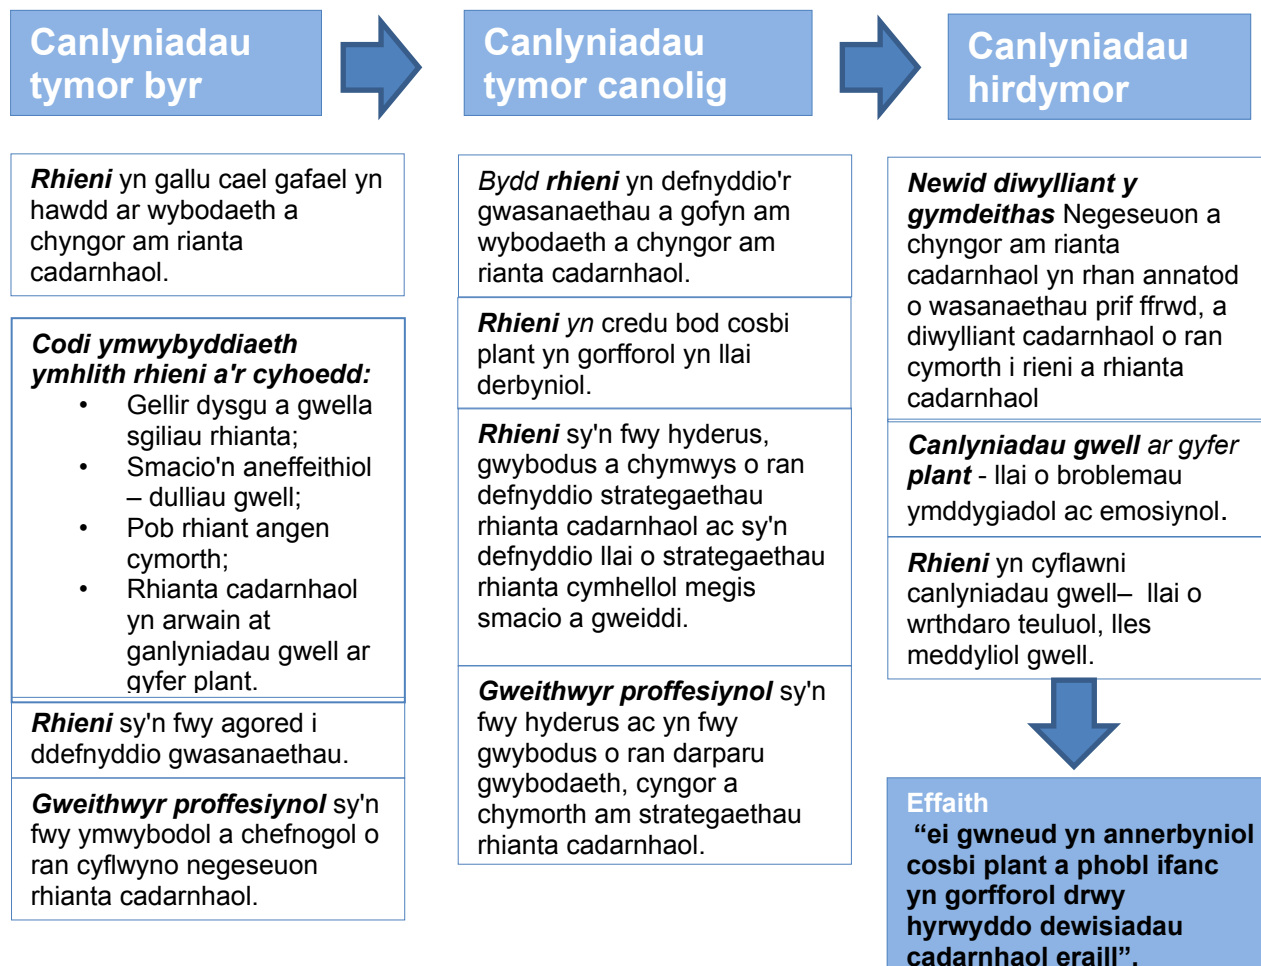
Canlyniadau tymor byr

Canlyniadau tymor canolig

Canlyniadau hirdymor

***Rhieni*** yn gallu cael gafael yn hawdd ar wybodaeth a chyngor am rianta cadarnhaol.

***Codi ymwybyddiaeth ymhlith rhieni a'r cyhoedd:***
- Gellir dysgu a gwella sgiliau rhianta;
- Smacio'n aneffeithiol – dulliau gwell;
- Pob rhiant angen cymorth;
- Rhianta cadarnhaol yn arwain at ganlyniadau gwell ar gyfer plant.

***Rhieni*** sy'n fwy agored i ddefnyddio gwasanaethau.

***Gweithwyr proffesiynol*** sy'n fwy ymwybodol a chefnogol o ran cyflwyno negeseuon rhianta cadarnhaol.

*Bydd **rhieni*** yn defnyddio'r gwasanaethau a gofyn am wybodaeth a chyngor am rianta cadarnhaol.

***Rhieni*** *yn* credu bod cosbi plant yn gorfforol yn llai derbyniol.

***Rhieni*** sy'n fwy hyderus, gwybodus a chymwys o ran defnyddio strategaethau rhianta cadarnhaol ac sy'n defnyddio llai o strategaethau rhianta cymhellol megis smacio a gweiddi.

***Gweithwyr proffesiynol*** sy'n fwy hyderus ac yn fwy gwybodus o ran darparu gwybodaeth, cyngor a chymorth am strategaethau rhianta cadarnhaol.

***Newid diwylliant y gymdeithas*** Negeseuon a chyngor am rianta cadarnhaol yn rhan annatod o wasanaethau prif ffrwd, a diwylliant cadarnhaol o ran cymorth i rieni a rhianta cadarnhaol

***Canlyniadau gwell*** *ar gyfer* ***plant*** - llai o broblemau ymddygiadol ac emosiynol.

***Rhieni*** yn cyflawni canlyniadau gwell– llai o wrthdaro teuluol, lles meddyliol gwell.

Effaith
"ei gwneud yn annerbyniol cosbi plant a phobl ifanc yn gorfforol drwy hyrwyddo dewisiadau cadarnhaol eraill".